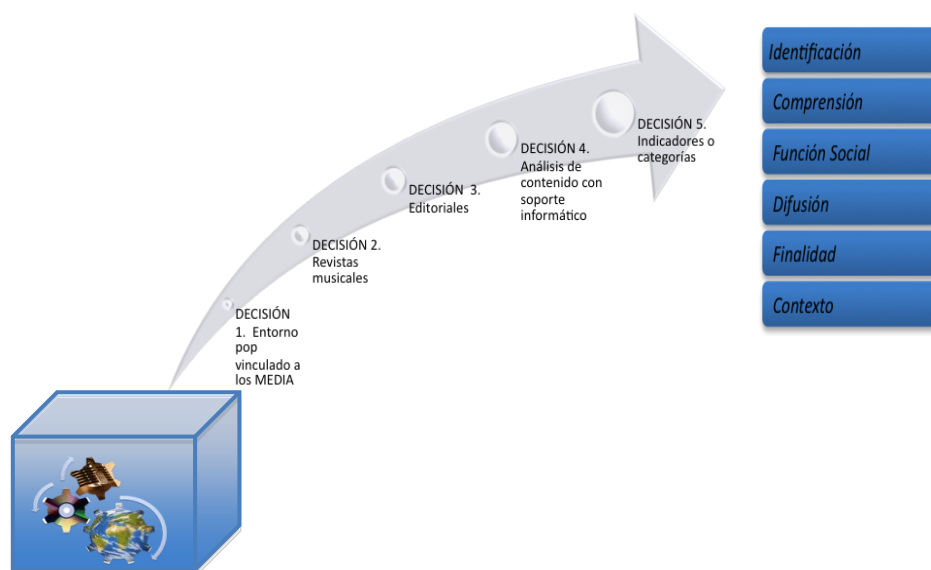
DECISIÓN 1. Entorno pop vinculado a los MEDIA

DECISIÓN 2. Revistas musicales

DECISIÓN 3. Editoriales

DECISIÓN 4. Análisis de contenido con soporte informático

DECISIÓN 5. Indicadores o categorías

Identificación

Comprensión

Función Social

Difusión

Finalidad

Contexto